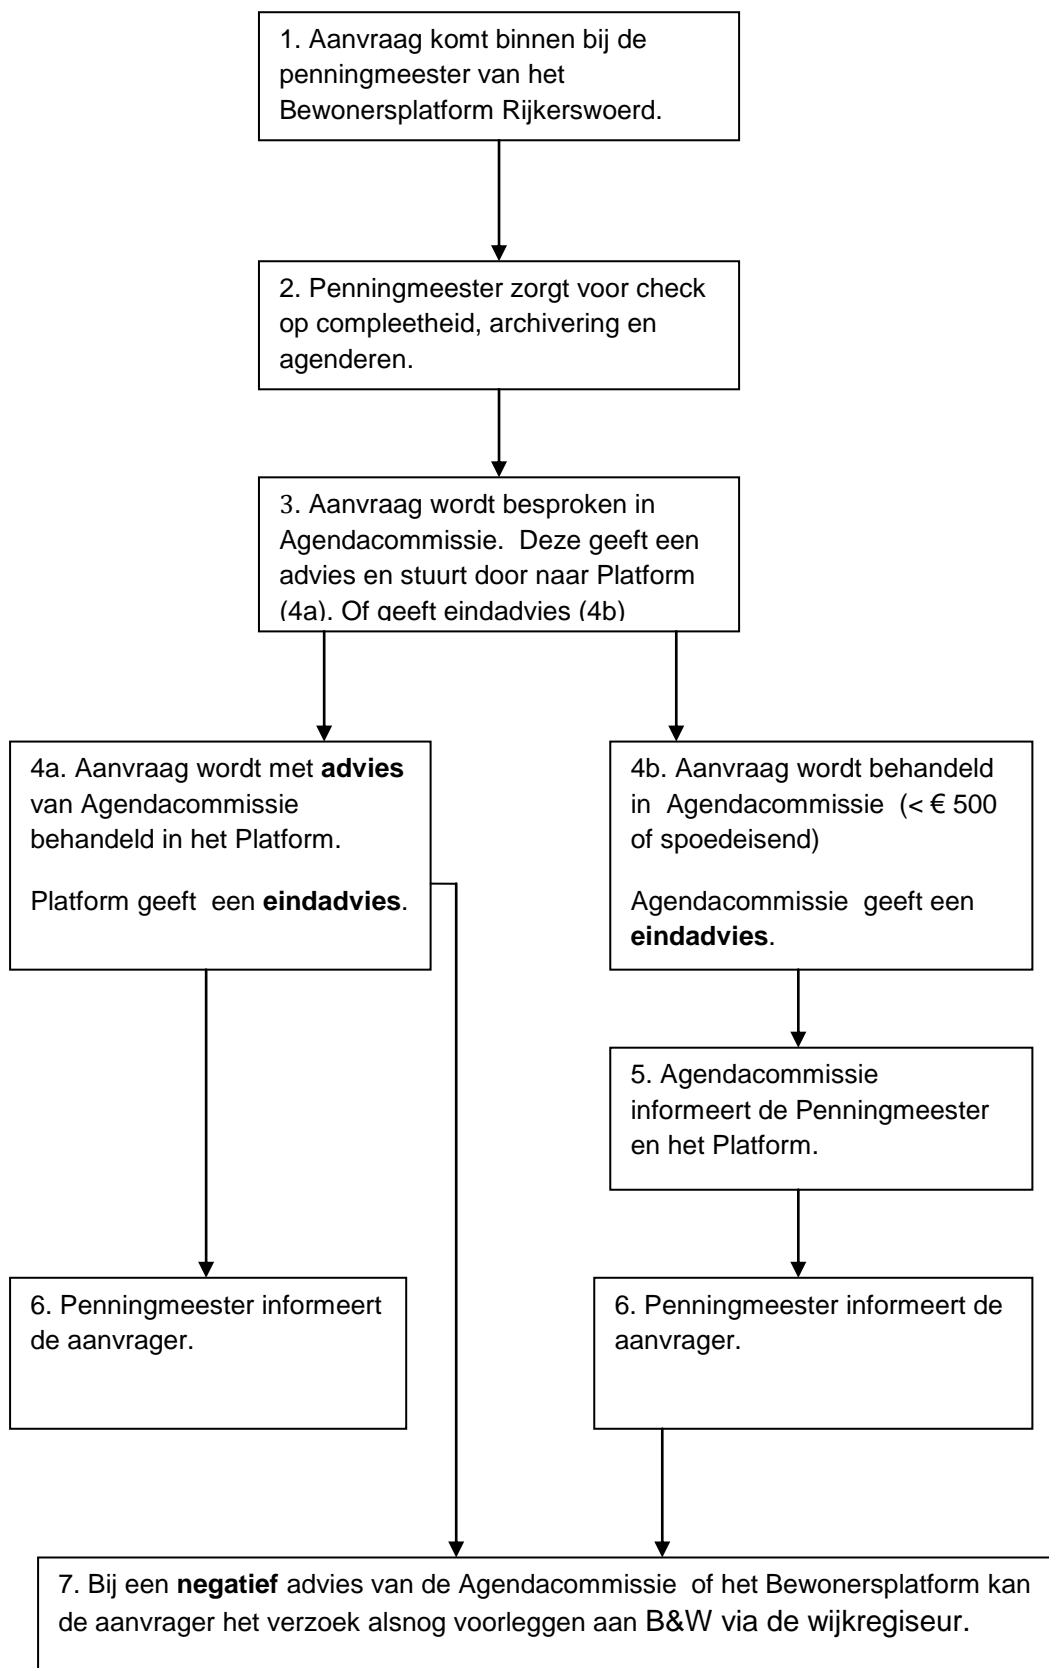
1. Aanvraag komt binnen bij de penningmeester van het Bewonersplatform Rijkerswoerd.

2. Penningmeester zorgt voor check op compleetheid, archivering en agenderen.

3. Aanvraag wordt besproken in Agendacommissie. Deze geeft een advies en stuurt door naar Platform (4a). Of geeft eindadvies (4b)

4a. Aanvraag wordt met **advies** van Agendacommissie behandeld in het Platform.

Platform geeft een **eindadvies**.

4b. Aanvraag wordt behandeld in Agendacommissie (< € 500 of spoedeisend)

Agendacommissie geeft een **eindadvies**.

5. Agendacommissie informeert de Penningmeester en het Platform.

6. Penningmeester informeert de aanvrager.

6. Penningmeester informeert de aanvrager.

7. Bij een **negatief** advies van de Agendacommissie of het Bewonersplatform kan de aanvrager het verzoek alsnog voorleggen aan B&W via de wijkregiseur.